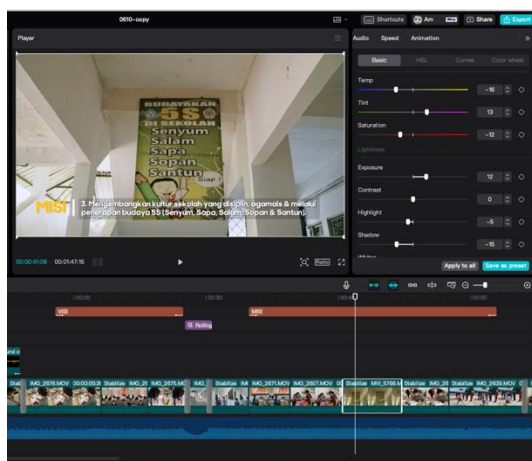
0610-copy

Shortcuts
Am
Share
Export

Player

BUDAYAKAN
5S
DI SEKOLAH
Senyum
Salam
Sapa
Sopan
Santun
Siap !

MISI
3. Mengembangkan kultur sekolah yang disiplin, agamais & melalui penerapan budaya 5S (Senyum, Sapa, Salam, Sopan & Santun).

00:00:41:08 00:01:47:15

Ratio

Audio Speed Animation

Basic HSL Curves Color wheel

Temp -16
Tint 13
Saturation -12
Lightness
Exposure 12
Contrast 0
Highlight -5
Shadow -15
Whites

Apply to all
Save as preset

|00:00 |00:20 |00:40 |00:60

VISI
MISI
Rolling

Stabilize IMG_2626.MOV 00:00:05:21 Stabilize IMG_2 IMG_2575.MOV IMG_ Stabilize IM IMG_2871.MOV IMG_2607.MOV St Stabilize MVI_5768.M Stabilize IMG_26 Stabilize IMG_2630.MOV